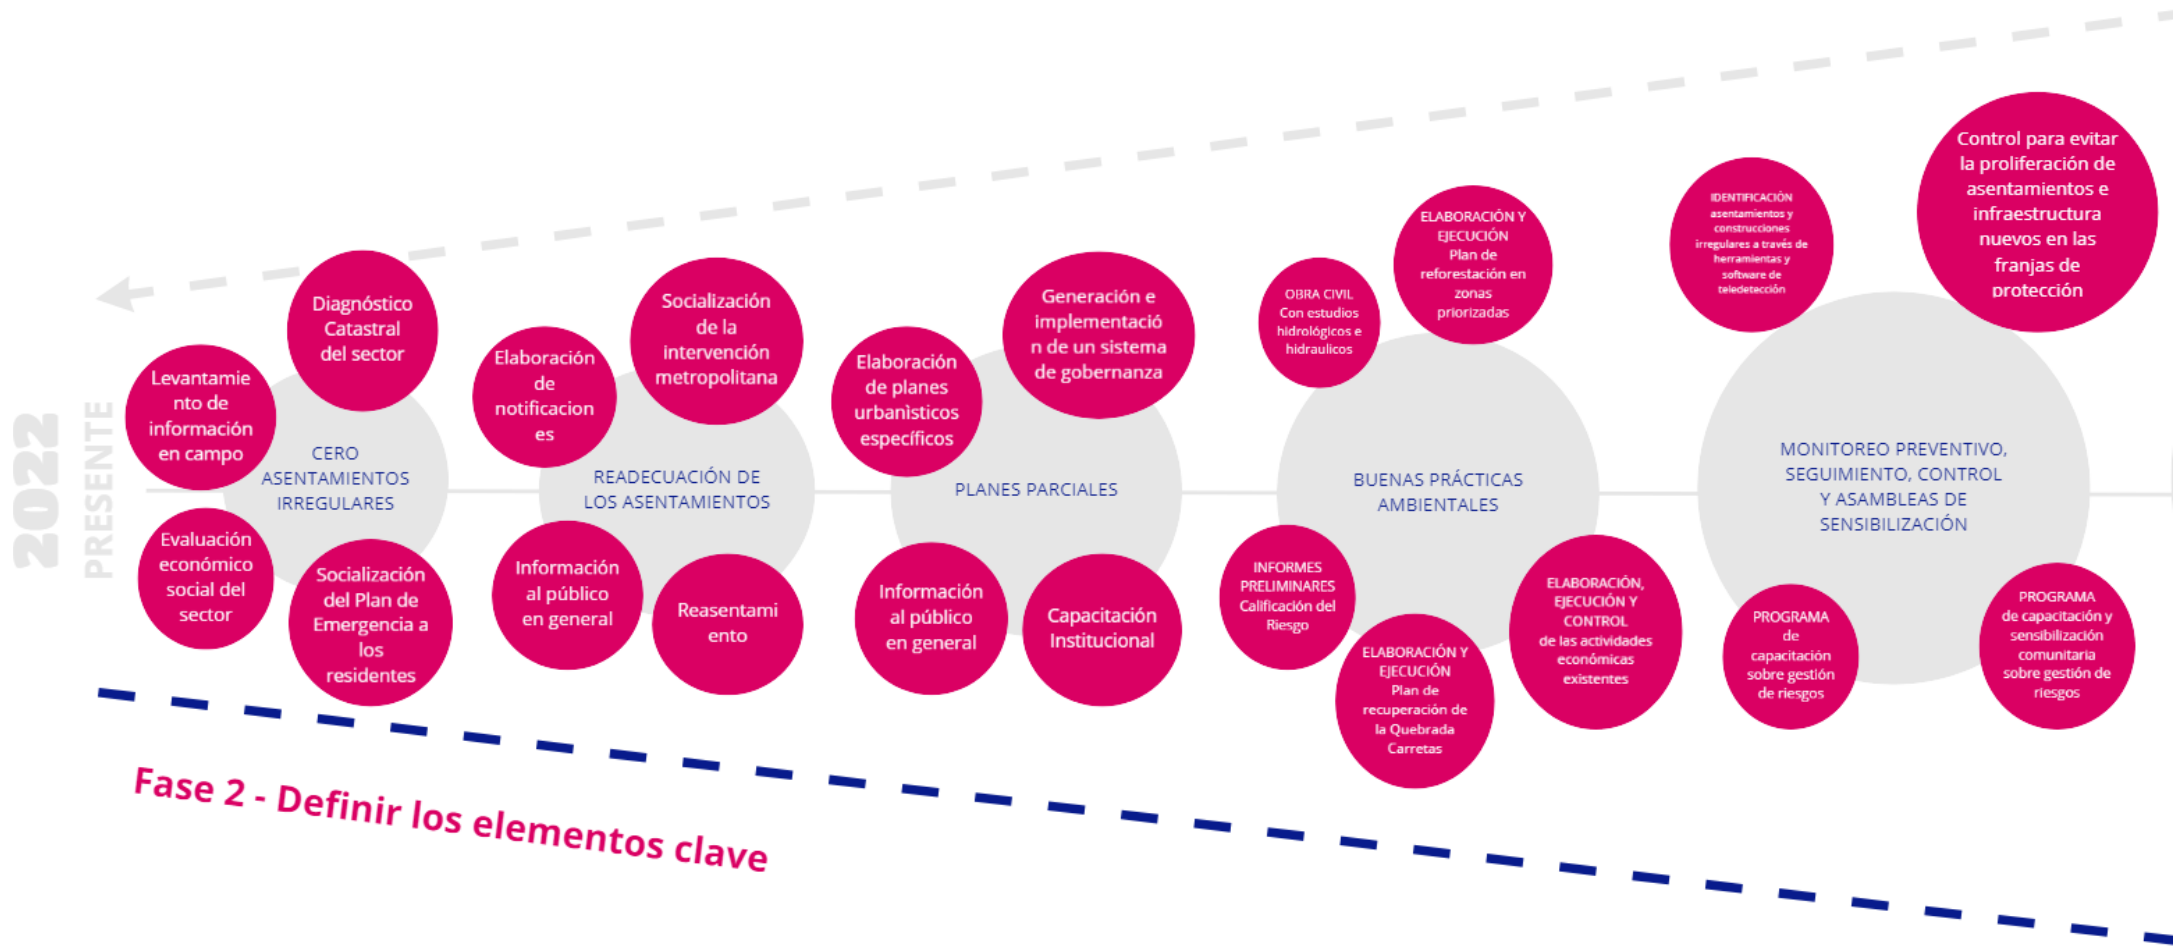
2022
PRESENTE

Levantamiento de información en campo

Diagnóstico Catastral del sector

CERO ASENTAMIENTOS IRREGULARES

Evaluación económico social del sector

Socialización del Plan de Emergencia a los residentes

Elaboración de notificaciones

Socialización de la intervención metropolitana

READECUACIÓN DE LOS ASENTAMIENTOS

Información al público en general

Reasentamiento

Elaboración de planes urbanísticos específicos

Generación e implementación de un sistema de gobernanza

PLANES PARCIALES

Información al público en general

Capacitación Institucional

OBRA CIVIL Con estudios hidrológicos e hidraulicos

ELABORACIÓN Y EJECUCIÓN Plan de reforestación en zonas priorizadas

BUENAS PRÁCTICAS AMBIENTALES

INFORMES PRELIMINARES Calificación del Riesgo

ELABORACIÓN Y EJECUCIÓN Plan de recuperación de la Quebrada Carretas

ELABORACIÓN, EJECUCIÓN Y CONTROL de las actividades económicas existentes

IDENTIFICACIÓN asentamientos y construcciones irregulares a través de herramientas y software de teledetección

Control para evitar la proliferación de asentamientos e infraestructura nuevos en las franjas de protección

MONITOREO PREVENTIVO, SEGUIMIENTO, CONTROL Y ASAMBLEAS DE SENSIBILIZACIÓN

PROGRAMA de capacitación sobre gestión de riesgos

PROGRAMA de capacitación y sensibilización comunitaria sobre gestión de riesgos

Fase 2 - Definir los elementos clave